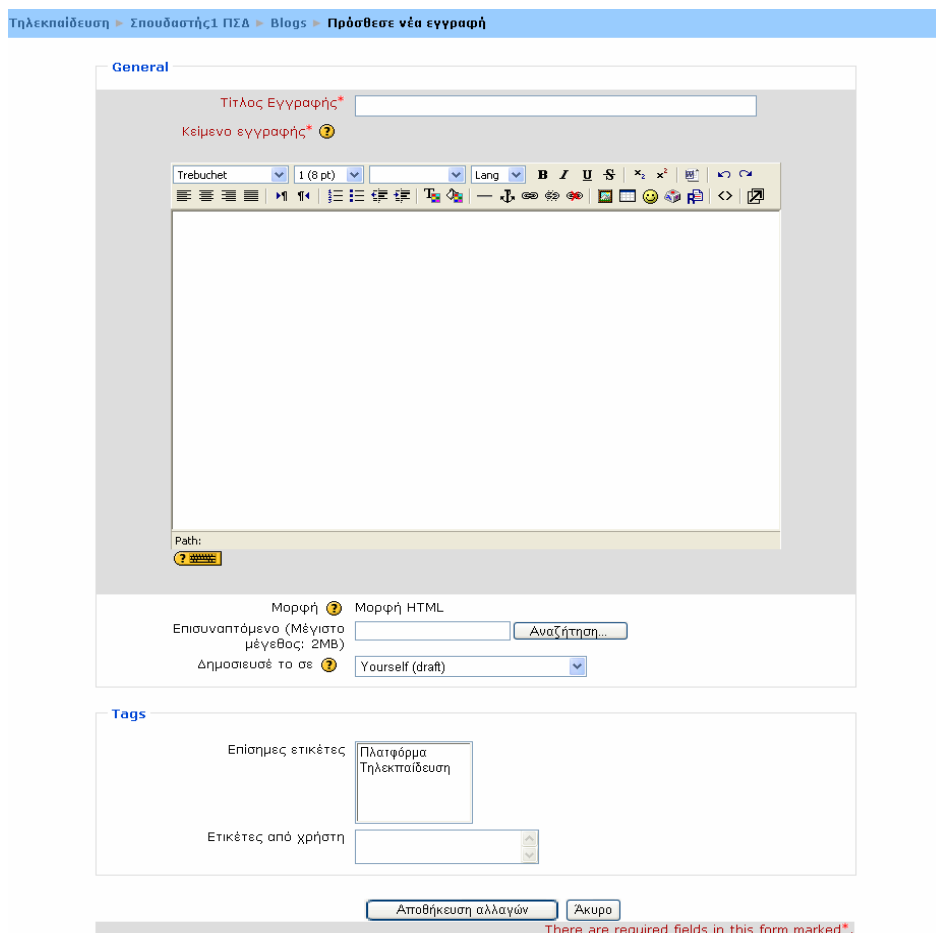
Τηλεκπαίδευση ► Σπουδαστής1 ΠΣΔ ► Blogs ► Πρόσθεσε νέα εγγραφή

General

Τίτλος Εγγραφής*

Κείμενο εγγραφής*

Trebuchet | 1 (8 pt) | Lang | B I U S

Path:

Μορφή Μορφή HTML

Επισυναπτόμενο (Μέγιστο μέγεθος: 2MB) Αναζήτηση...

Δημοσιευσέ το σε Yourself (draft)

Tags

Επίσημες ετικέτες Πλατφόρμα Τηλεκπαίδευση

Ετικέτες από χρήστη

Αποθήκευση αλλαγών Άκυρο

There are required fields in this form marked*.